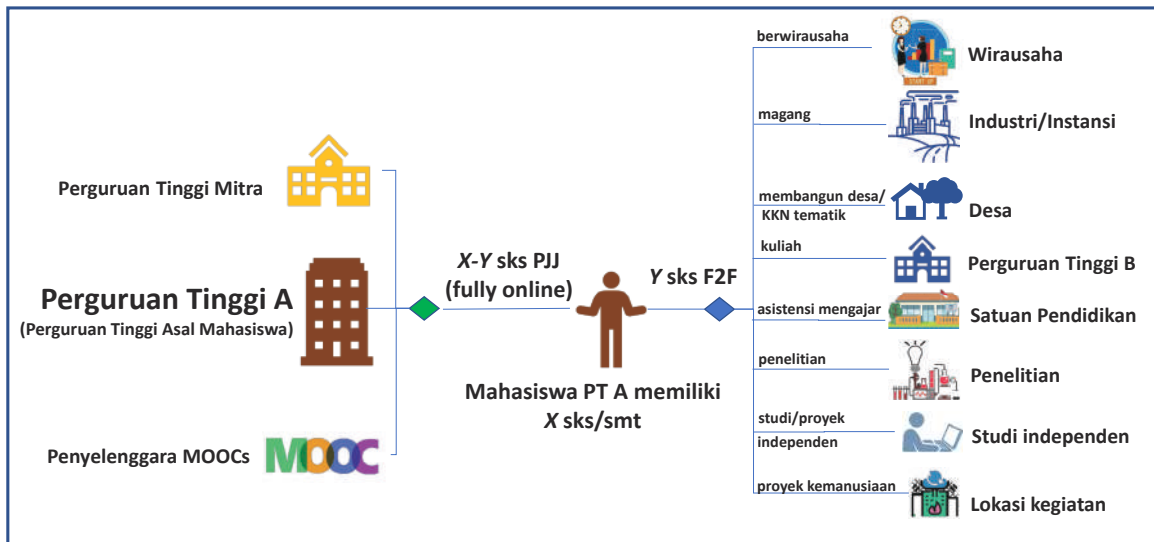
Perguruan Tinggi Mitra

Perguruan Tinggi A
(Perguruan Tinggi Asal Mahasiswa)

Penyelenggara MOOCs

MOOC

X-Y sks PJJ
(fully online)

Y sks F2F

Mahasiswa PT A memiliki
X sks/smt

berwirausaha

START UP

Wirausaha

magang

Industri/Instansi

membangun desa/
KKN tematik

Desa

kuliah

Perguruan Tinggi B

asistensi mengajar

Satuan Pendidikan

penelitian

Penelitian

studi/proyek
independen

Studi independen

proyek kemanusiaan

Lokasi kegiatan